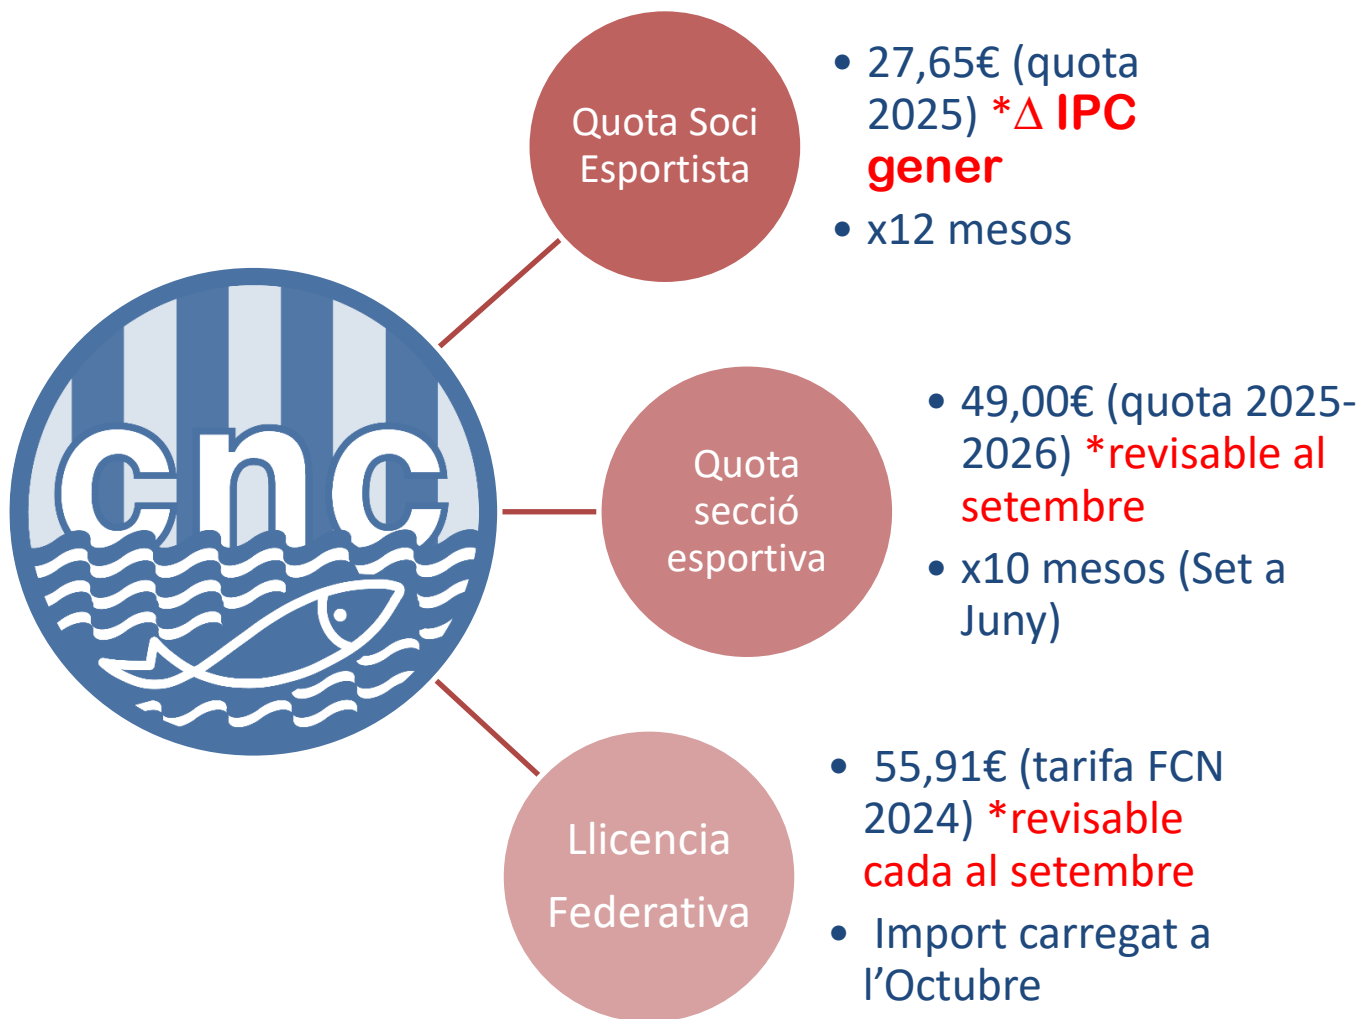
cnc

Quota Soci Esportista

- 27,65€ (quota 2025) *∆ IPC gener
- x12 mesos

Quota secció esportiva

- 49,00€ (quota 2025-2026) *revisable al setembre
- x10 mesos (Set a Juny)

Llicencia Federativa

- 55,91€ (tarifa FCN 2024) *revisable cada al setembre
- Import carregat a l'Octubre